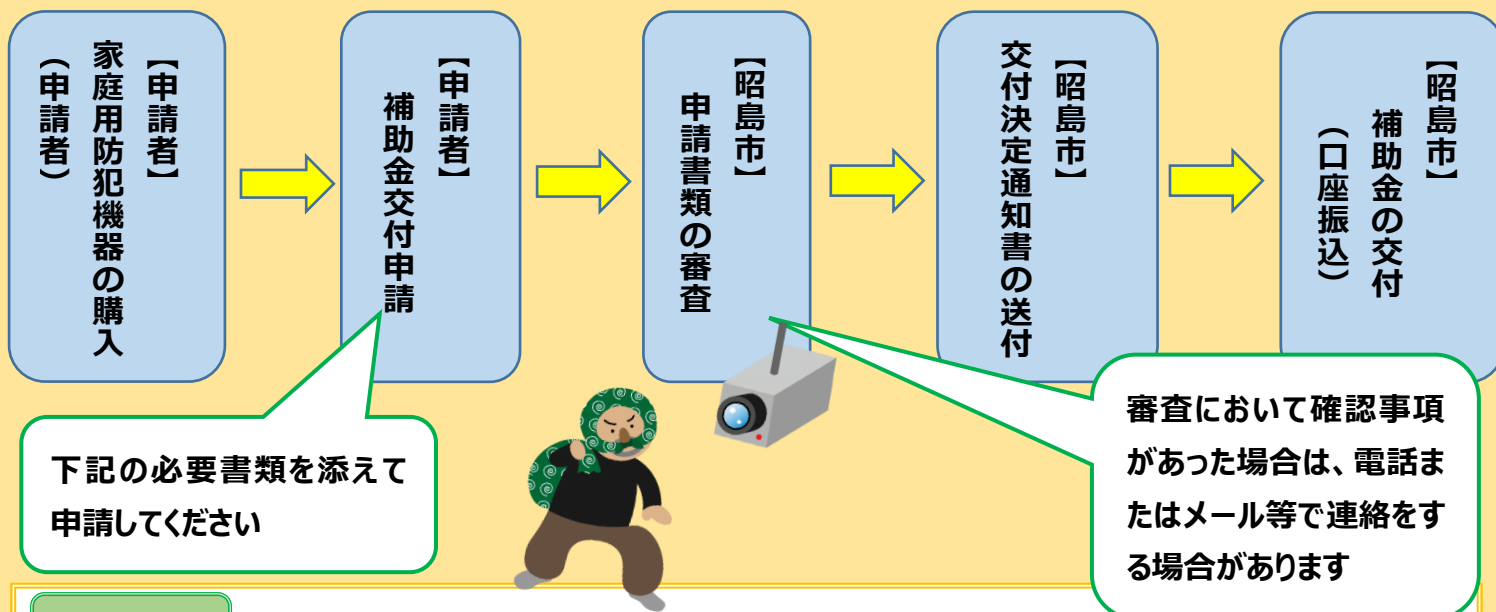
【申請者】
家庭用防犯機器の購入
(申請者)

【申請者】
補助金交付申請

【昭島市】
申請書類の審査

【昭島市】
交付決定通知書の送付

【昭島市】
補助金の交付
(口座振込)

下記の必要書類を添えて申請してください

審査において確認事項があった場合は、電話またはメール等で連絡をする場合があります